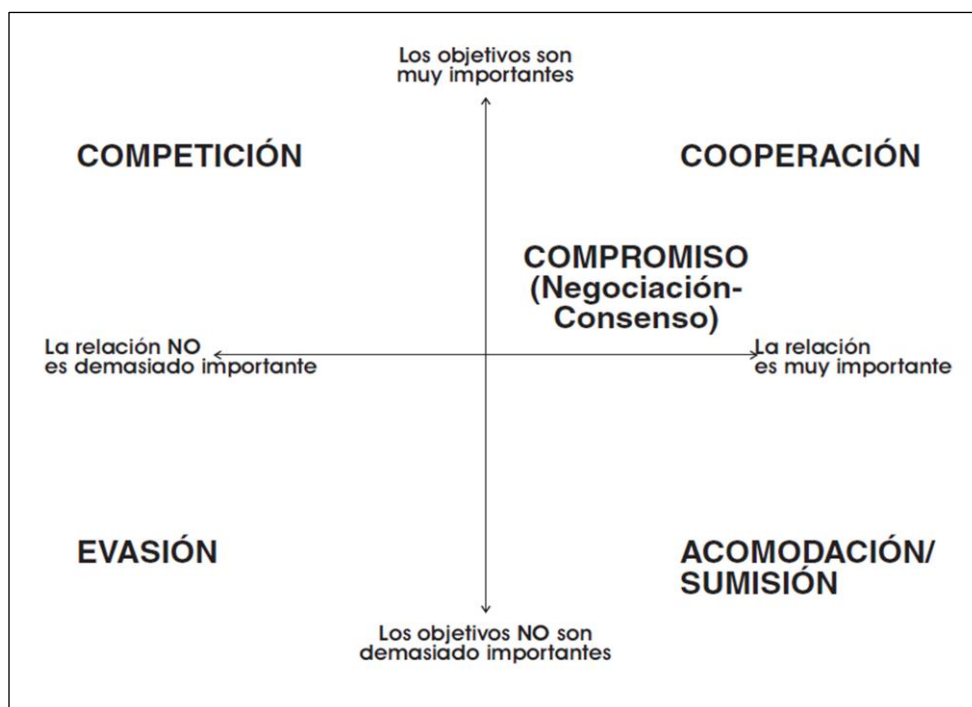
Los objetivos son muy importantes

COMPETICIÓN

COOPERACIÓN

COMPROMISO (Negociación-Consenso)

La relación NO es demasiado importante

La relación es muy importante

EVASIÓN

ACOMODACIÓN/ SUMISIÓN

Los objetivos NO son demasiado importantes